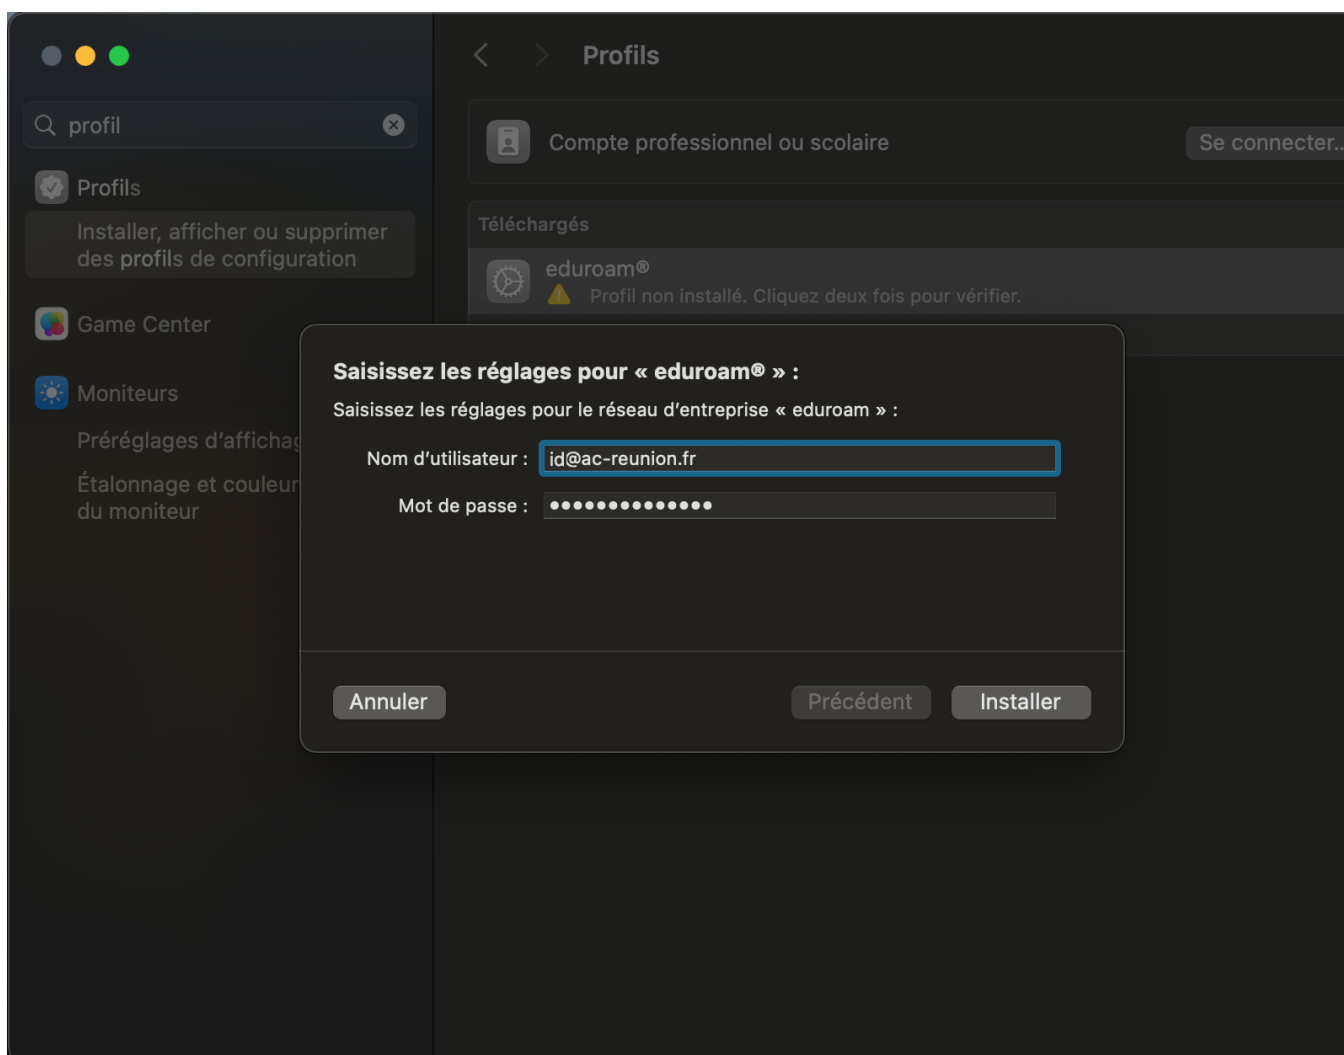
profil

Profils

Installer, afficher ou supprimer des profils de configuration

Game Center

Moniteurs

Préréglages d'affichag

Étalonnage et couleur du moniteur

Profils

Compte professionnel ou scolaire

Se connecter..

Téléchargés

eduroam®

Profil non installé. Cliquez deux fois pour vérifier.

Saisissez les réglages pour « eduroam® » :

Saisissez les réglages pour le réseau d'entreprise « eduroam » :

Nom d'utilisateur : id@ac-reunion.fr

Mot de passe : ••••••••••••••

Annuler

Précédent

Installer